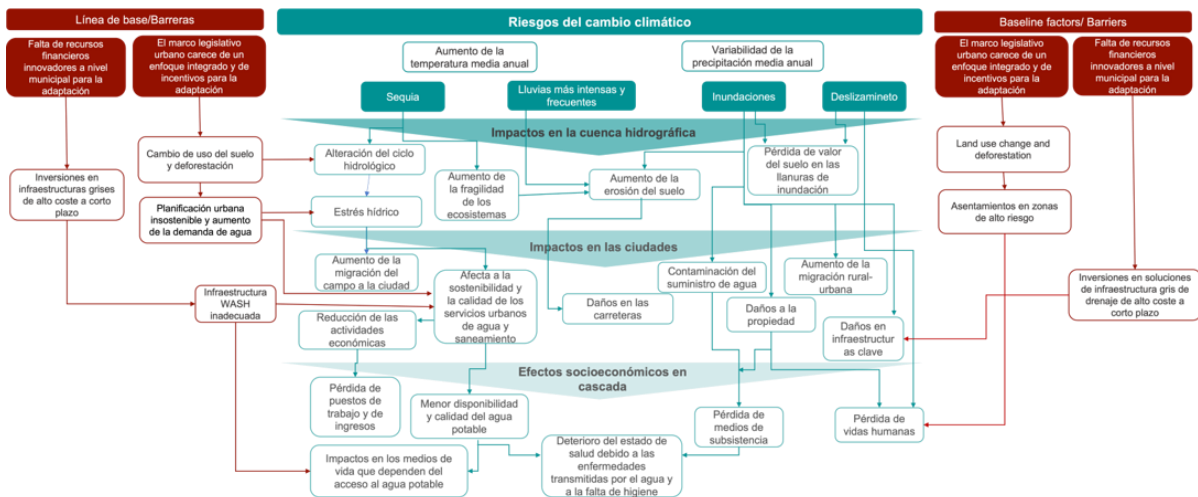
Línea de base/Barreras

Falta de recursos financieros innovadores a nivel municipal para la adaptación

El marco legislativo urbano carece de un enfoque integrado y de incentivos para la adaptación

Cambio de uso del suelo y deforestación

Inversiones en infraestructuras grises de alto coste a corto plazo

Planificación urbana insostenible y aumento de la demanda de agua

Infraestructura WASH inadecuada

Riesgos del cambio climático

Aumento de la temperatura media anual

Variabilidad de la precipitación media anual

Sequia

Lluvias más intensas y frecuentes

Inundaciones

Deslizamineto

Impactos en la cuenca hidrográfica

Alteración del ciclo hidrológico

Aumento de la fragilidad de los ecosistemas

Aumento de la erosión del suelo

Pérdida de valor del suelo en las llanuras de inundación

Estrés hídrico

Impactos en las ciudades

Aumento de la migración del campo a la ciudad

Afecta a la sostenibilidad y la calidad de los servicios urbanos de agua y saneamiento

Contaminación del suministro de agua

Aumento de la migración rural-urbana

Daños en las carreteras

Daños a la propiedad

Daños en infraestructuras clave

Reducción de las actividades económicas

Efectos socioeconómicos en cascada

Pérdida de puestos de trabajo y de ingresos

Menor disponibilidad y calidad del agua potable

Pérdida de medios de subsistencia

Pérdida de vidas humanas

Impactos en los medios de vida que dependen del acceso al agua potable

Deterioro del estado de salud debido a las enfermedades transmitidas por el agua y a la falta de higiene

Baseline factors/ Barriers

El marco legislativo urbano carece de un enfoque integrado y de incentivos para la adaptación

Falta de recursos financieros innovadores a nivel municipal para la adaptación

Land use change and deforestation

Asentamientos en zonas de alto riesgo

Inversiones en soluciones de infraestructura gris de drenaje de alto coste a corto plazo